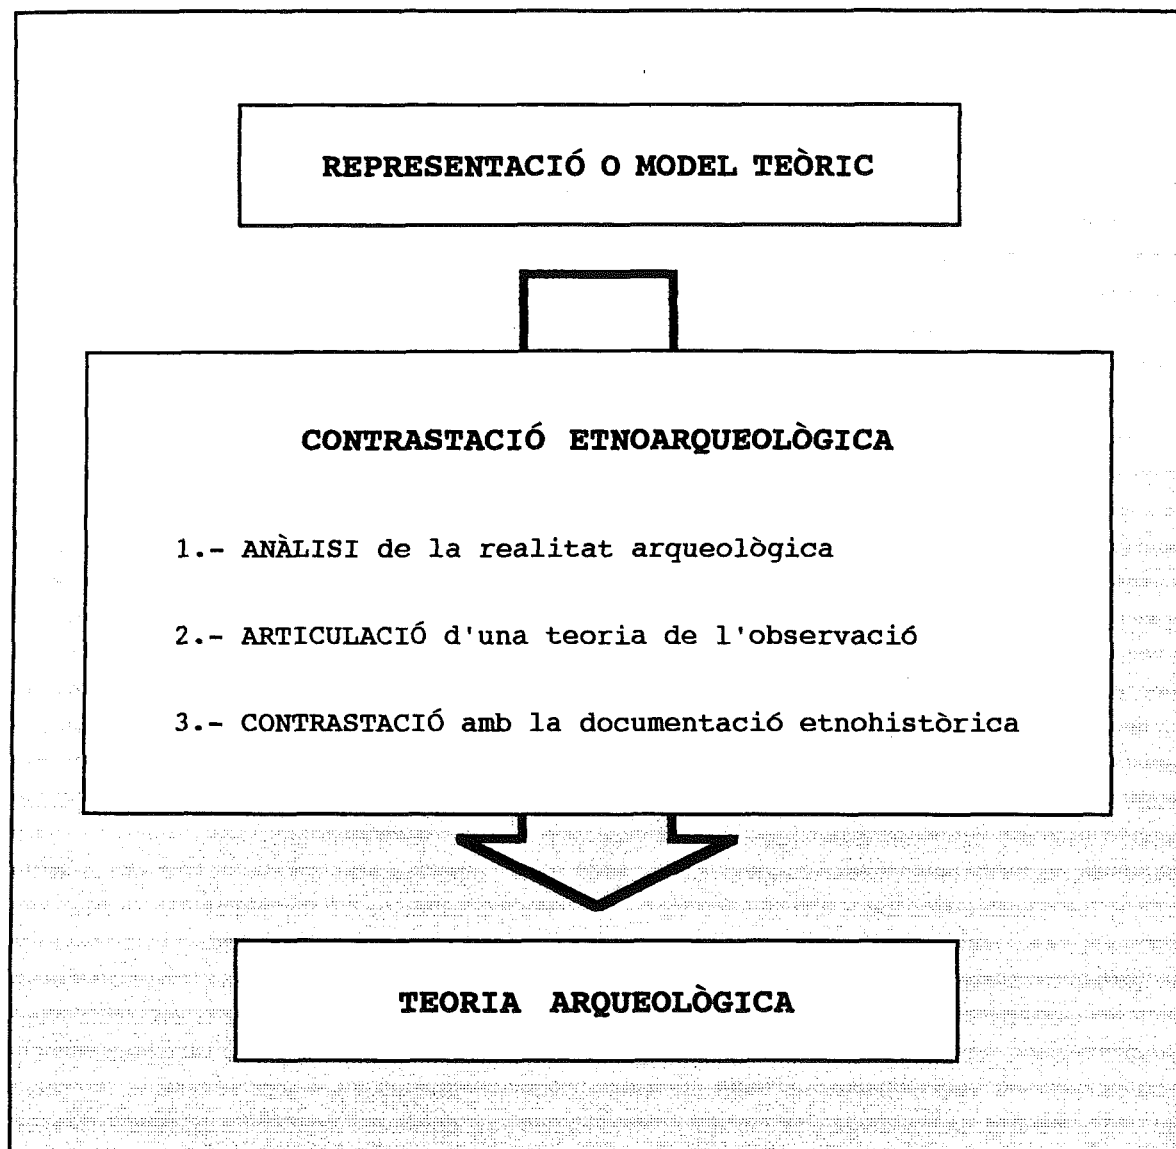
REPRESENTACIÓ O MODEL TEÒRIC

CONTRASTACIÓ ETNOARQUEOLÒGICA

1.- ANÀLISI de la realitat arqueològica

2.- ARTICULACIÓ d'una teoria de l'observació

3.- CONTRASTACIÓ amb la documentació etnohistòrica

TEORIA ARQUEOLÒGICA